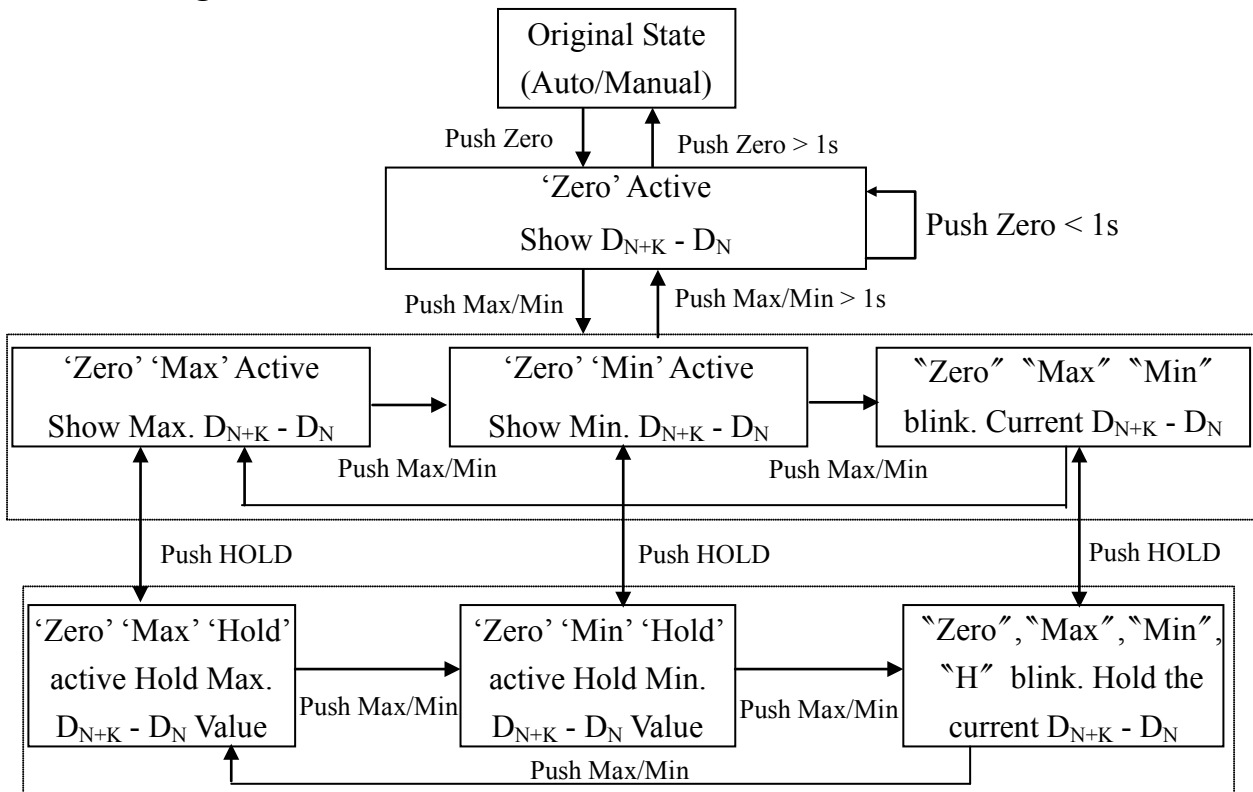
Original State (Auto/Manual)

Push Zero

Push Zero > 1s

'Zero' Active

Show $D_{N+K}$ - $D_N$

Push Zero < 1s

Push Max/Min

Push Max/Min > 1s

'Zero' 'Max' Active

Show Max. $D_{N+K}$ - $D_N$

'Zero' 'Min' Active

Show Min. $D_{N+K}$ - $D_N$

〝Zero〞〝Max〞〝Min〞 blink. Current $D_{N+K}$ - $D_N$

Push Max/Min

Push Max/Min

Push HOLD

Push HOLD

Push HOLD

'Zero' 'Max' 'Hold' active Hold Max. $D_{N+K}$ - $D_N$ Value

Push Max/Min

'Zero' 'Min' 'Hold' active Hold Min. $D_{N+K}$ - $D_N$ Value

Push Max/Min

〝Zero〞,〝Max〞,〝Min〞, 〝H〞 blink. Hold the current $D_{N+K}$ - $D_N$

Push Max/Min